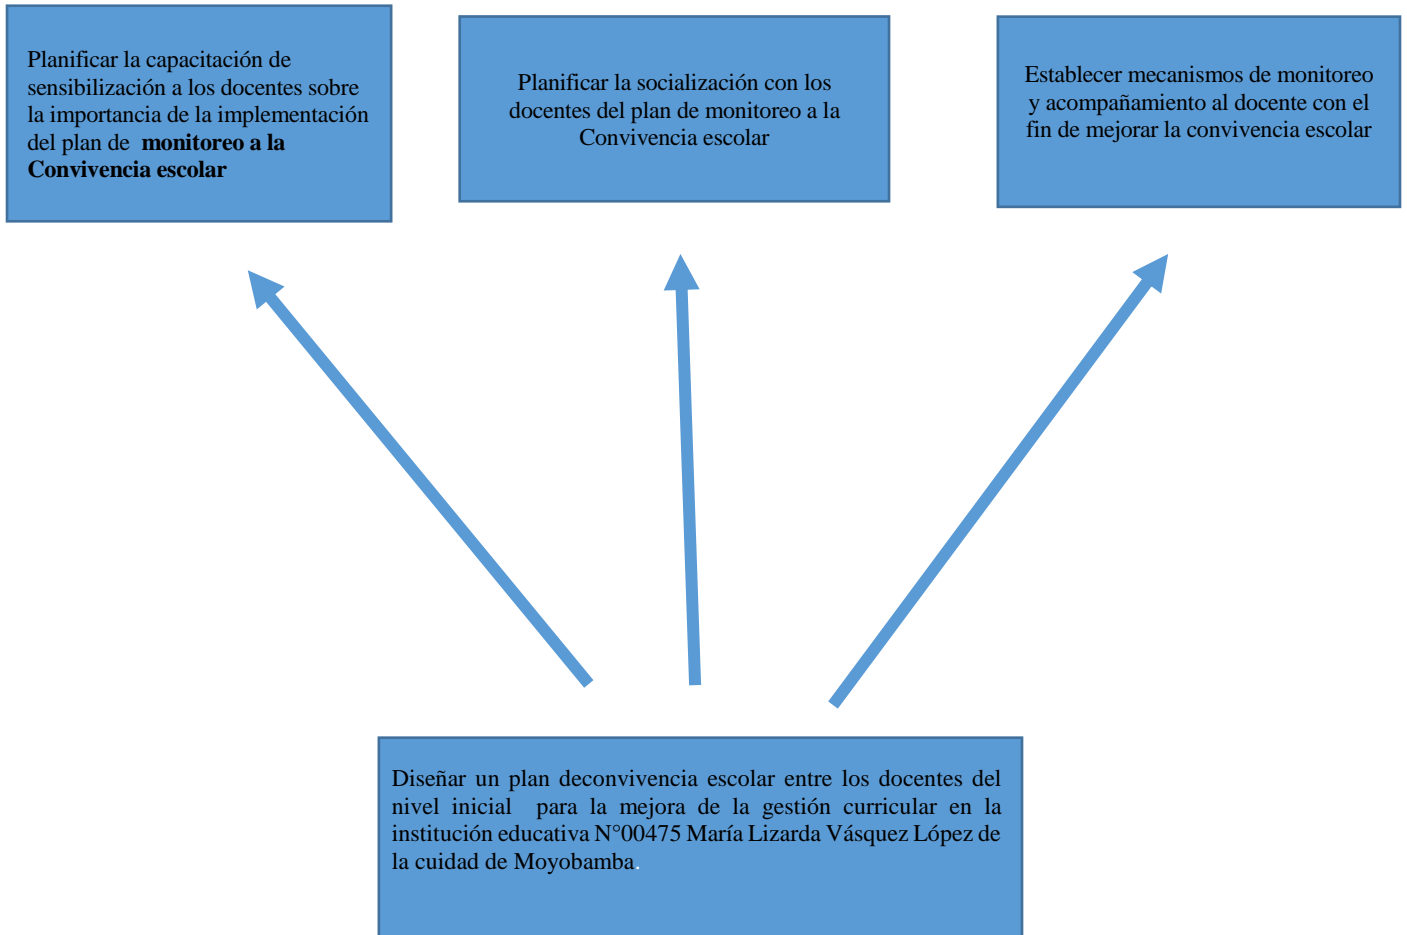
Planificar la capacitación de sensibilización a los docentes sobre la importancia de la implementación del plan de **monitoreo a la Convivencia escolar**

Planificar la socialización con los docentes del plan de monitoreo a la Convivencia escolar

Establecer mecanismos de monitoreo y acompañamiento al docente con el fin de mejorar la convivencia escolar

Diseñar un plan deconvivencia escolar entre los docentes del nivel inicial para la mejora de la gestión curricular en la institución educativa N°00475 María Lizarda Vásquez López de la cuidad de Moyobamba.